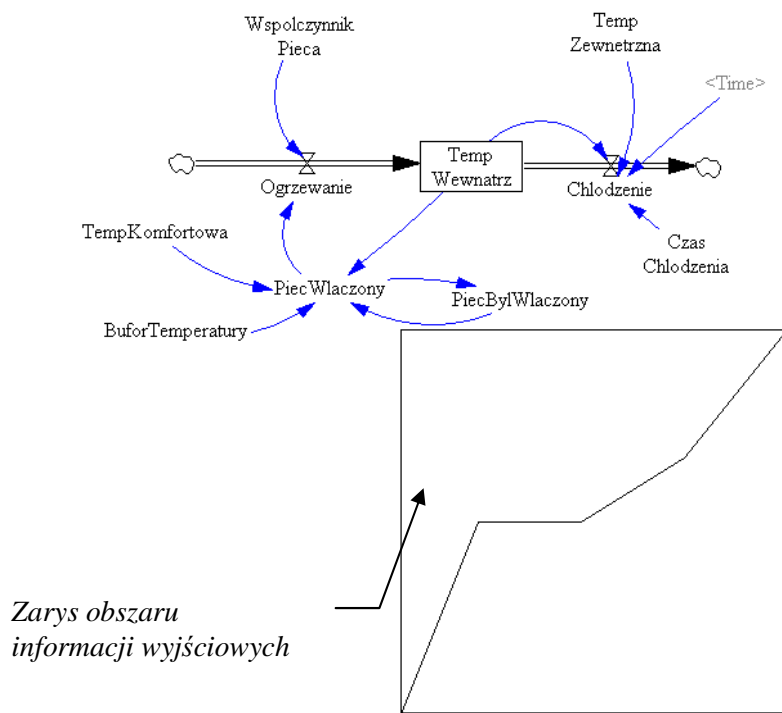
Wspolczynnik Pieca

Temp Zewnetrzna

<Time>

Ogrzewanie

Temp Wewnatrz

Chlodzenie

TempKomfortowa

Czas Chlodzenia

PiecWlaczony

PiecBylWlaczony

BuforTemperatury

Zarys obszaru informacji wyjściowych